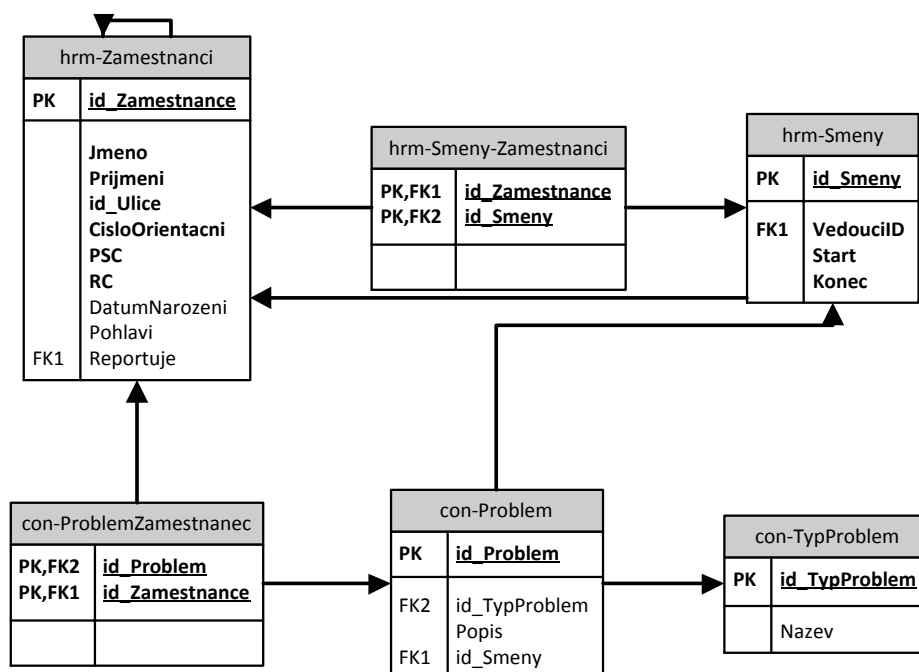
hrm-Zamestnanci

| PK | id_Zamestnance |
|---|---|
| | **Jmeno** **Prijmeni** **id_Ulice** **CisloOrientacni** **PSC** **RC** DatumNarozeni Pohlavi |
| FK1 | Reportuje |

hrm-Smeny-Zamestnanci

| PK,FK1 | id_Zamestnance |
|---|---|
| PK,FK2 | id_Smeny |
| | |

hrm-Smeny

| PK | id_Smeny |
|---|---|
| FK1 | **VedouciID** **Start** **Konec** |

con-ProblemZamestnanec

| PK,FK2 | id_Problem |
|---|---|
| PK,FK1 | id_Zamestnance |
| | |

con-Problem

| PK | id_Problem |
|---|---|
| FK2 | id_TypProblem |
| | Popis |
| FK1 | id_Smeny |

con-TypProblem

| PK | id_TypProblem |
|---|---|
| | Nazev |